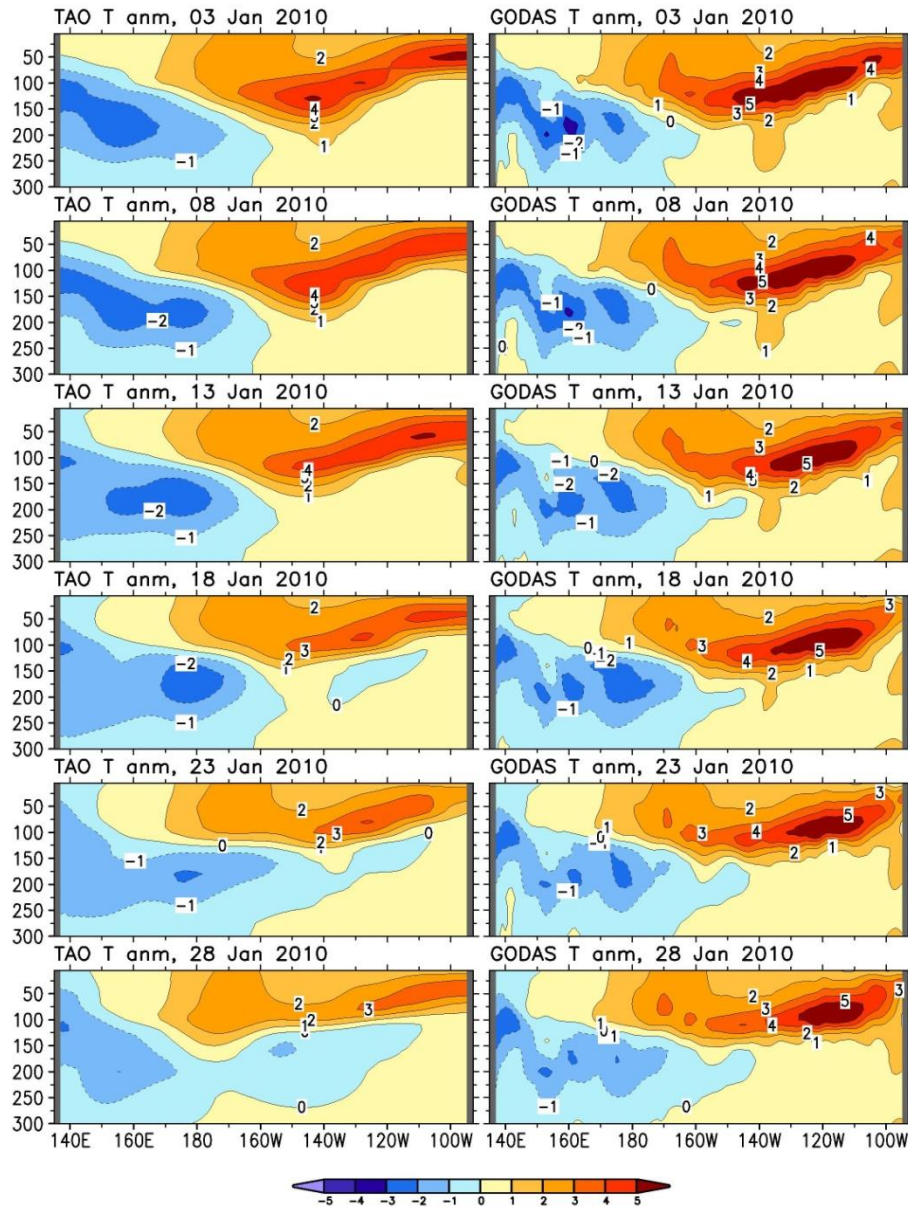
TAO T anm, 03 Jan 2010
50
100
150
200
250
300
2
4
2
1
-1

GODAS T anm, 03 Jan 2010
2
3
4
5
3
2
4
1
1
0
-1
-2
-1

TAO T anm, 08 Jan 2010
50
100
150
200
250
300
2
4
2
1
-2
-1

GODAS T anm, 08 Jan 2010
2
4
3
4
5
3
2
1
0
-1
-2
-1
0

TAO T anm, 13 Jan 2010
50
100
150
200
250
300
2
4
2
1
-2
-1

GODAS T anm, 13 Jan 2010
2
3
4
5
2
1
1
-1
0
-2
-2
-1

TAO T anm, 18 Jan 2010
50
100
150
200
250
300
2
2
3
-2
0
-1

GODAS T anm, 18 Jan 2010
2
3
3
5
4
2
1
0
1
2
1
-1

TAO T anm, 23 Jan 2010
50
100
150
200
250
300
2
2
3
0
0
-1
-1

GODAS T anm, 23 Jan 2010
2
3
5
3
4
2
1
-0
1
-1

TAO T anm, 28 Jan 2010
50
100
150
200
250
300
2
2
3
1
0

GODAS T anm, 28 Jan 2010
2
3
5
3
4
2
1
1
0
1
-1
0

140E 160E 180 160W 140W 120W 100W
140E 160E 180 160W 140W 120W 100W

-5 -4 -3 -2 -1 0 1 2 3 4 5